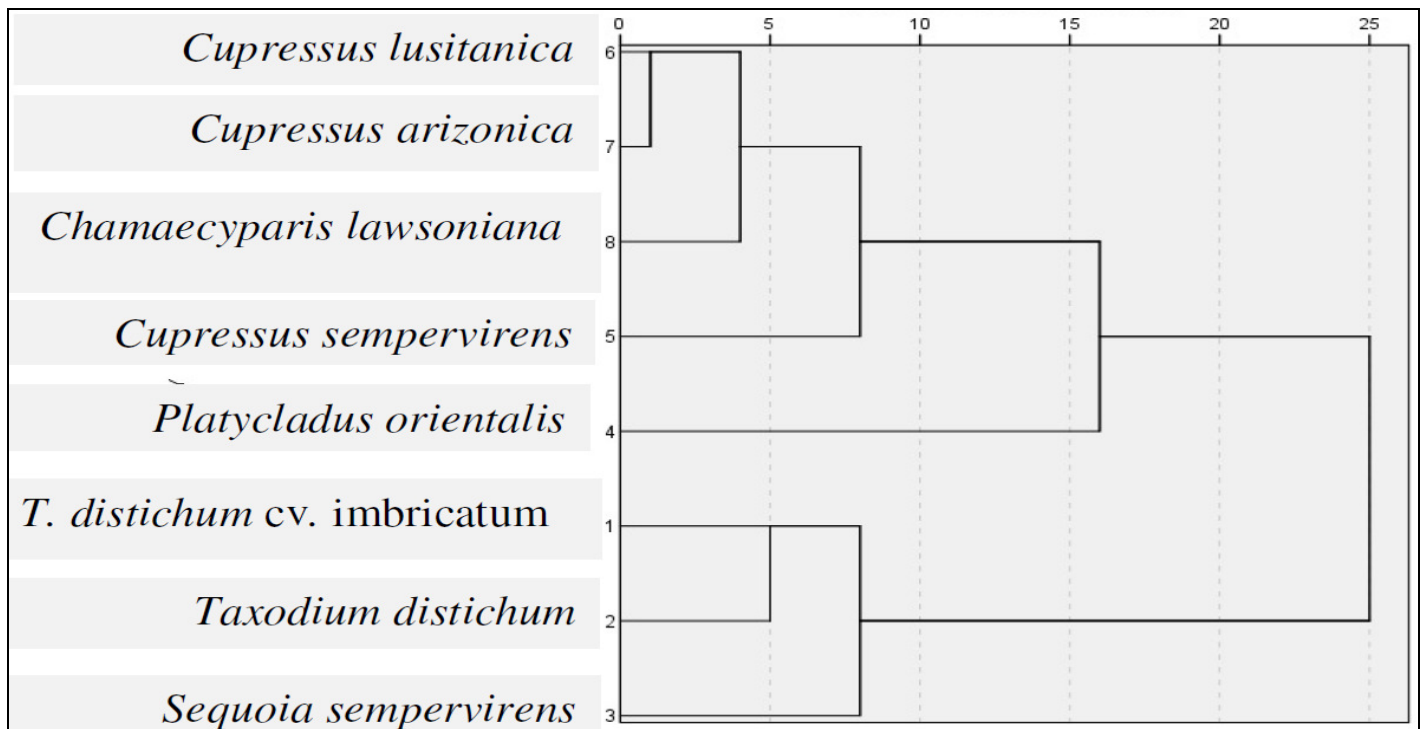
0 5 10 15 20 25

Cupressus lusitanica 6
Cupressus arizonica 7
Chamaecyparis lawsoniana 8
Cupressus sempervirens 5
Platycladus orientalis 4
T. distichum cv. imbricatum 1
Taxodium distichum 2
Sequoia sempervirens 3